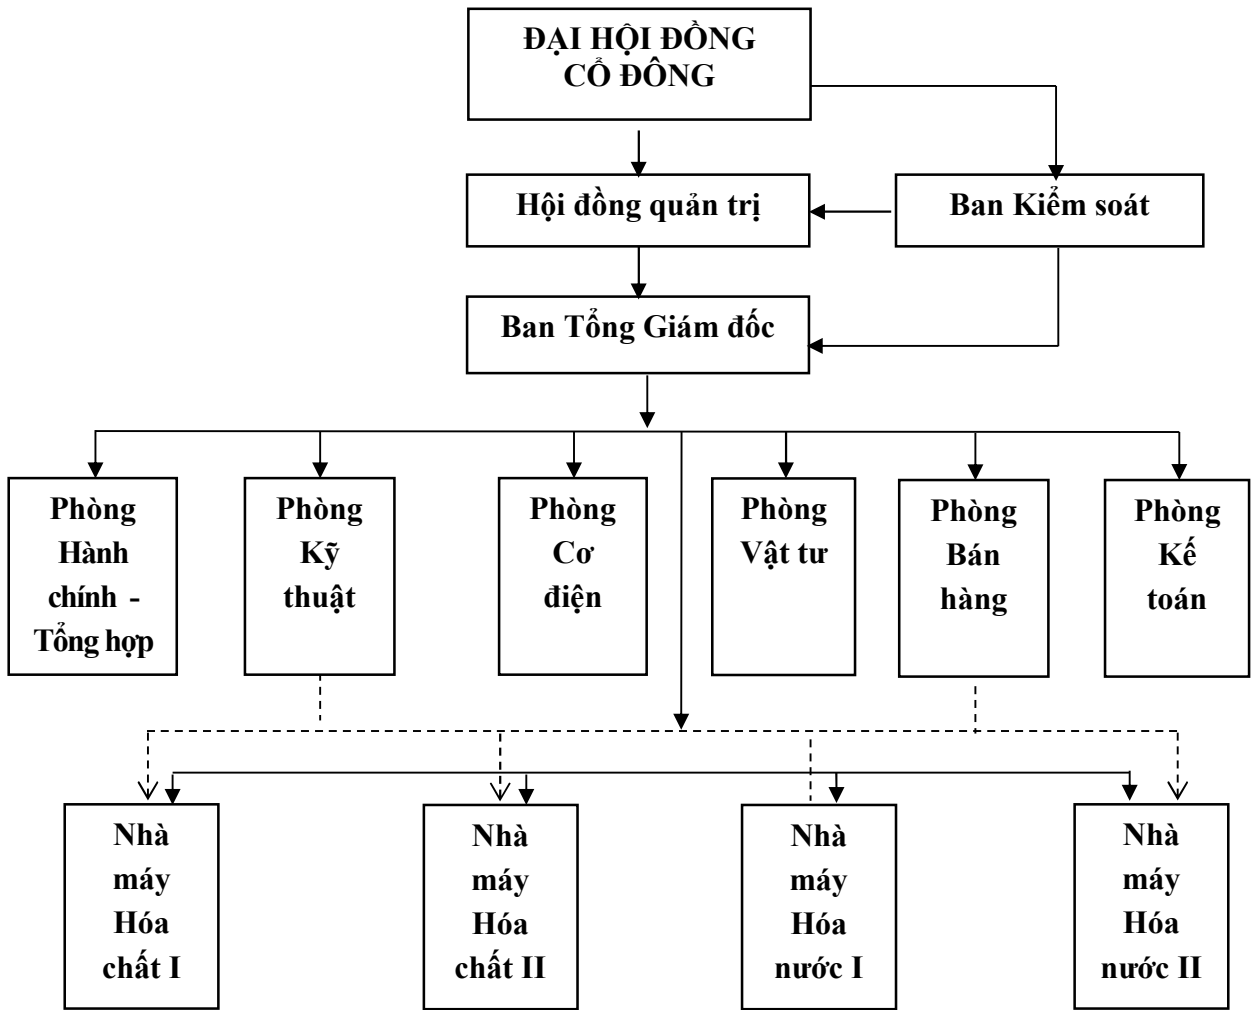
ĐẠI HỘI ĐỒNG CỔ ĐÔNG

Hội đồng quản trị

Ban Kiểm soát

Ban Tổng Giám đốc

Phòng Hành chính - Tổng hợp

Phòng Kỹ thuật

Phòng Cơ điện

Phòng Vật tư

Phòng Bán hàng

Phòng Kế toán

Nhà máy Hóa chất I

Nhà máy Hóa chất II

Nhà máy Hóa nước I

Nhà máy Hóa nước II